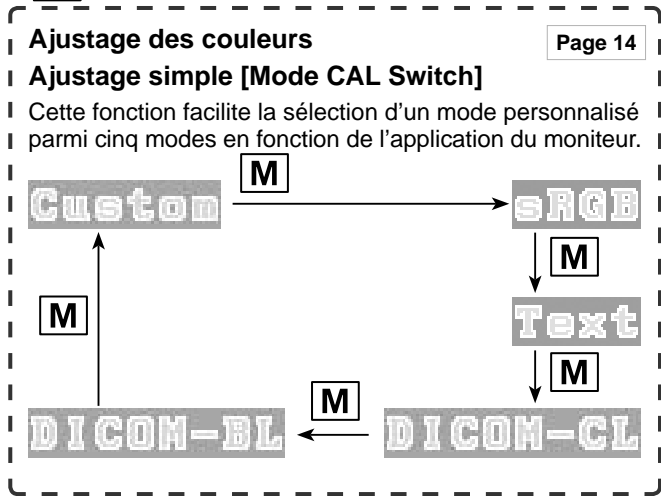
Ajustage des couleurs

Page 14

Ajustage simple [Mode CAL Switch]

Cette fonction facilite la sélection d'un mode personnalisé parmi cinq modes en fonction de l'application du moniteur.

M

Custom

sRGB

M

Text

M

M

M

DICOM-BL

DICOM-CL